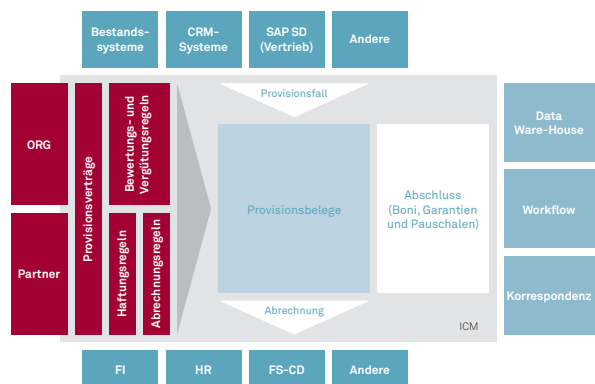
Bestandssysteme

CRM-Systeme

SAP SD (Vertrieb)

Andere

ORG

Partner

Provisionsverträge

Bewertungs- und Vergütungsregeln

Haftungsregeln

Abrechnungsregeln

Provisionsfall

Provisionsbelege

Abschluss (Boni, Garantien und Pauschalen)

Abrechnung

ICM

Data Ware-House

Workflow

Korrespondenz

FI

HR

FS-CD

Andere